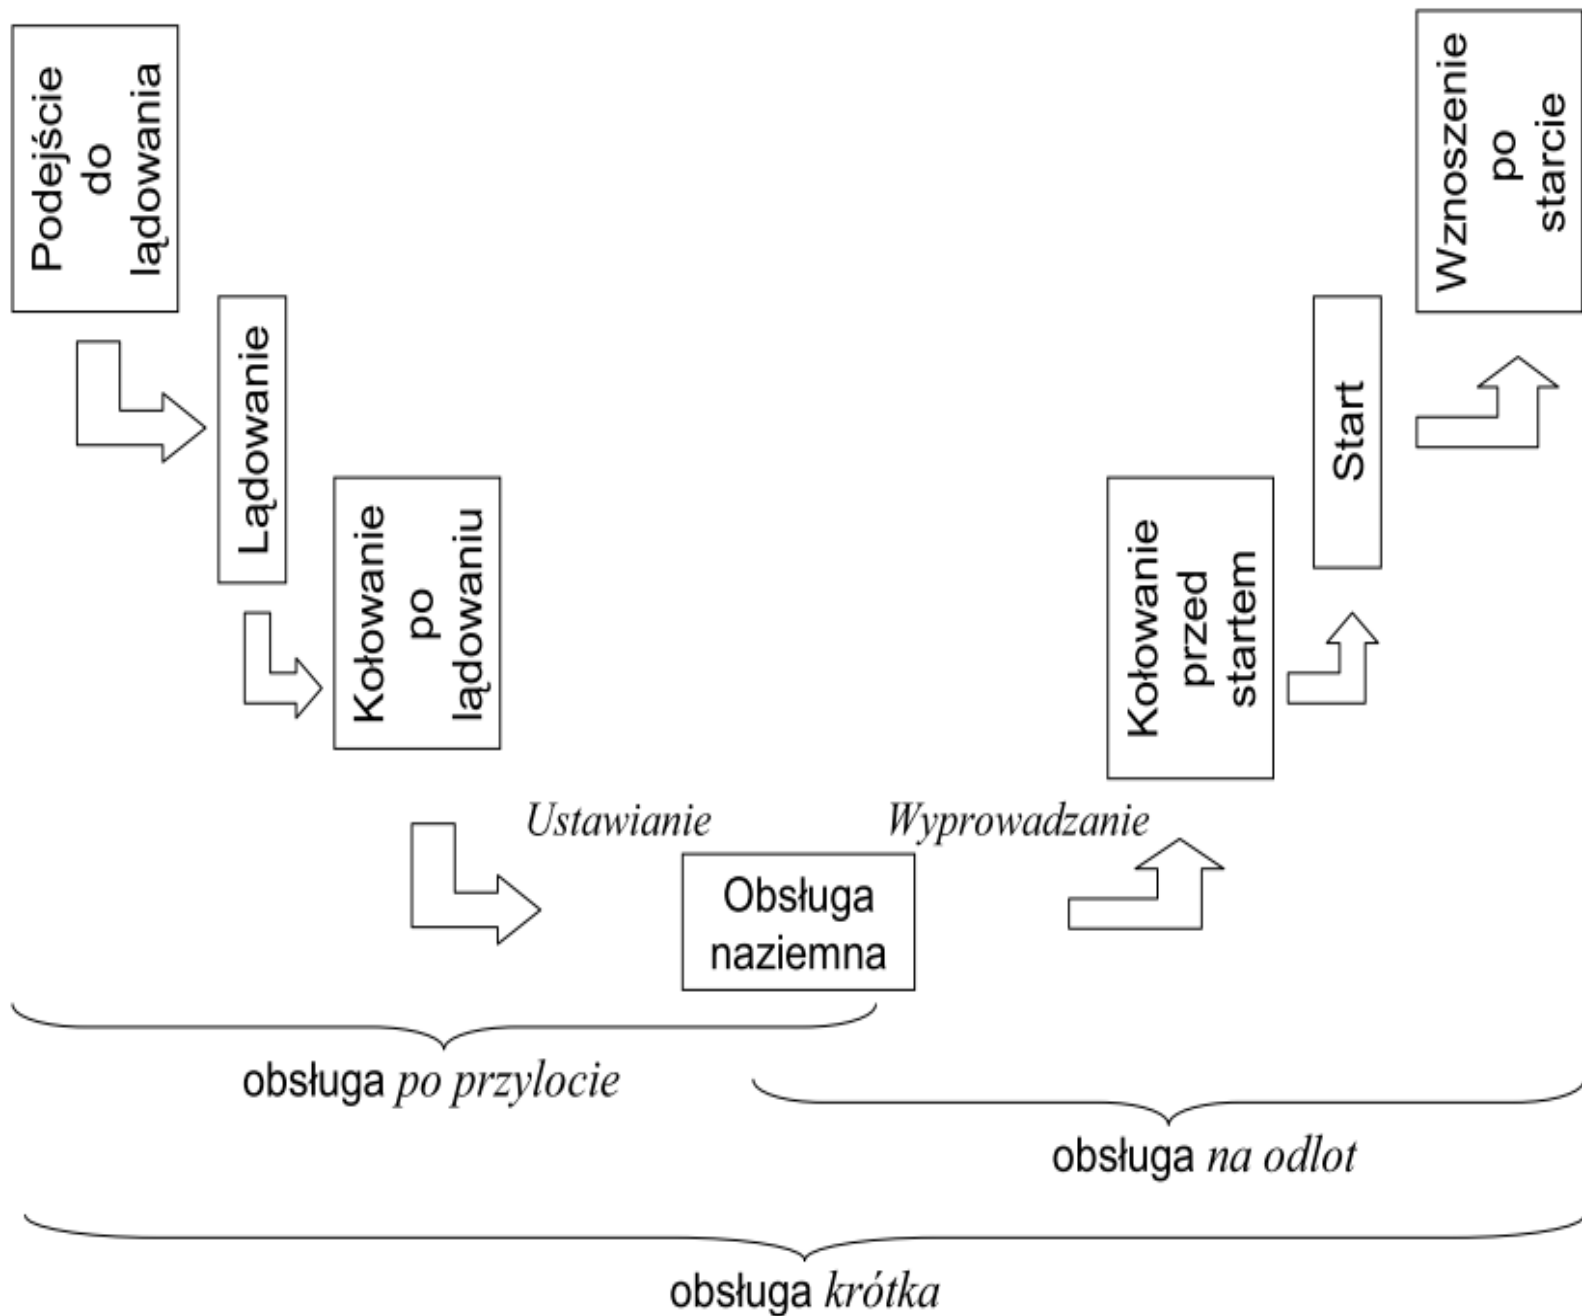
Podejście do lądowania

Lądowanie

Kołowanie po lądowaniu

Ustawianie

Obsługa naziemna

Wyprowadzanie

Kołowanie przed startem

Start

Wznoszenie po starcie

obsługa *po przylocie*

obsługa *na odlot*

obsługa *krótka*